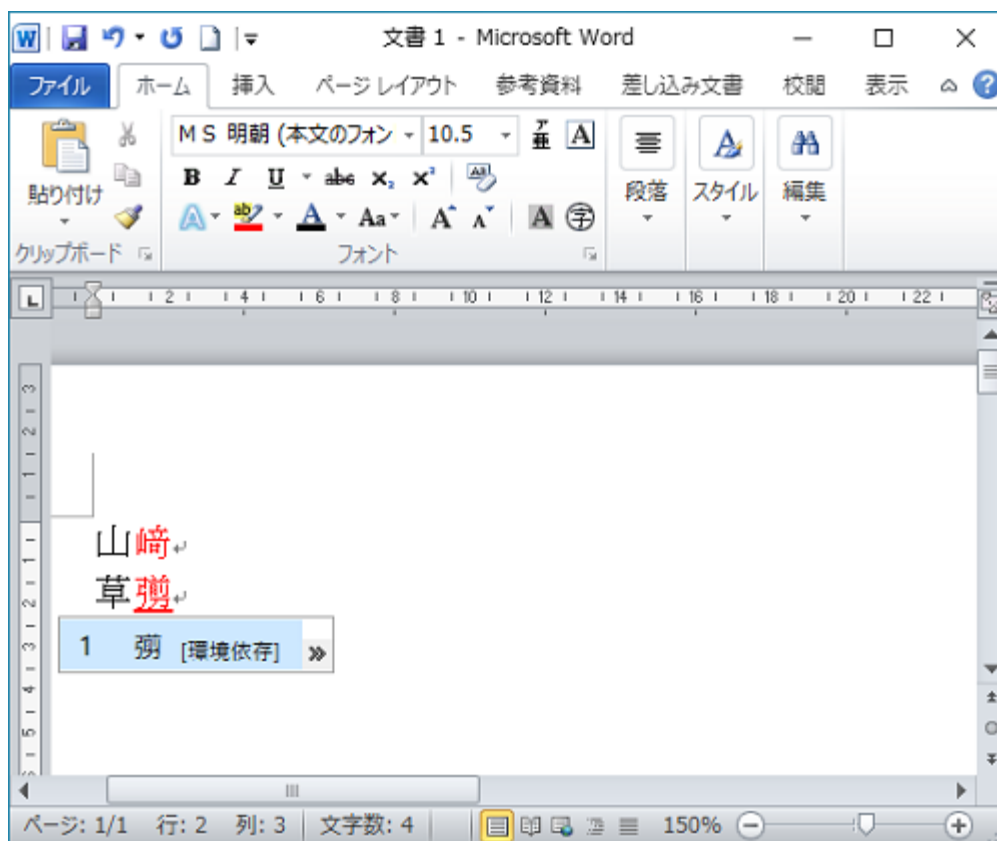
文書 1 - Microsoft Word

ファイル ホーム 挿入 ページ レイアウト 参考資料 差し込み文書 校閲 表示

貼り付け
クリップボード

ＭＳ 明朝 (本文のフォン 10.5
B I U abc $x_2$ $x^2$
A Aa A A A 字
フォント

段落 スタイル 編集

2 4 6 8 10 12 14 16 18 20 22

山﨑
草薙

1 薙 [環境依存] »

ページ: 1/1 行: 2 列: 3 文字数: 4 150%